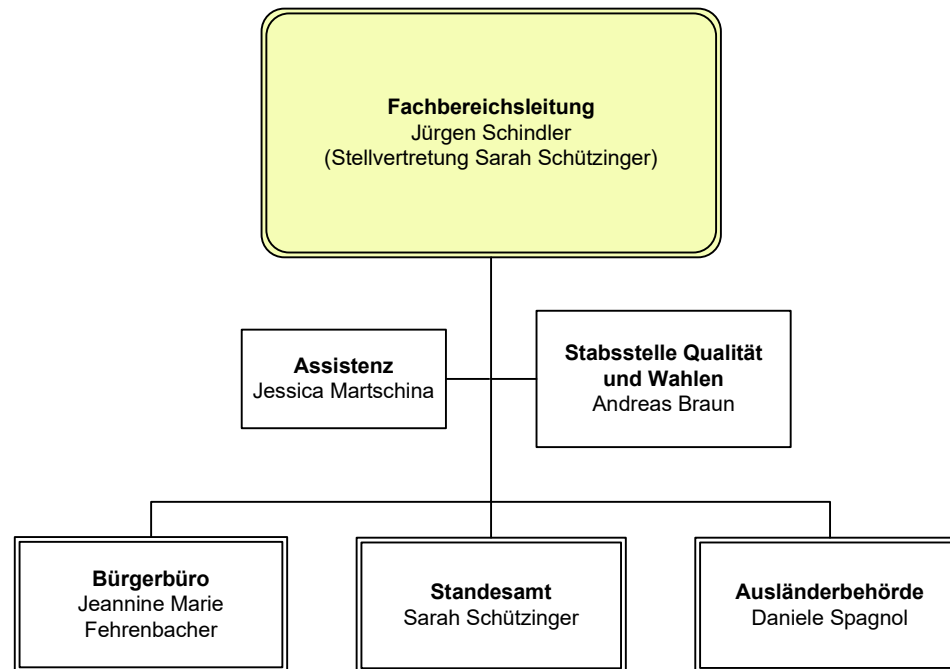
**Fachbereichsleitung**
Jürgen Schindler
(Stellvertretung Sarah Schützinger)

**Assistenz**
Jessica Martschina

**Stabsstelle Qualität und Wahlen**
Andreas Braun

**Bürgerbüro**
Jeannine Marie Fehrenbacher

**Standesamt**
Sarah Schützinger

**Ausländerbehörde**
Daniele Spagnol